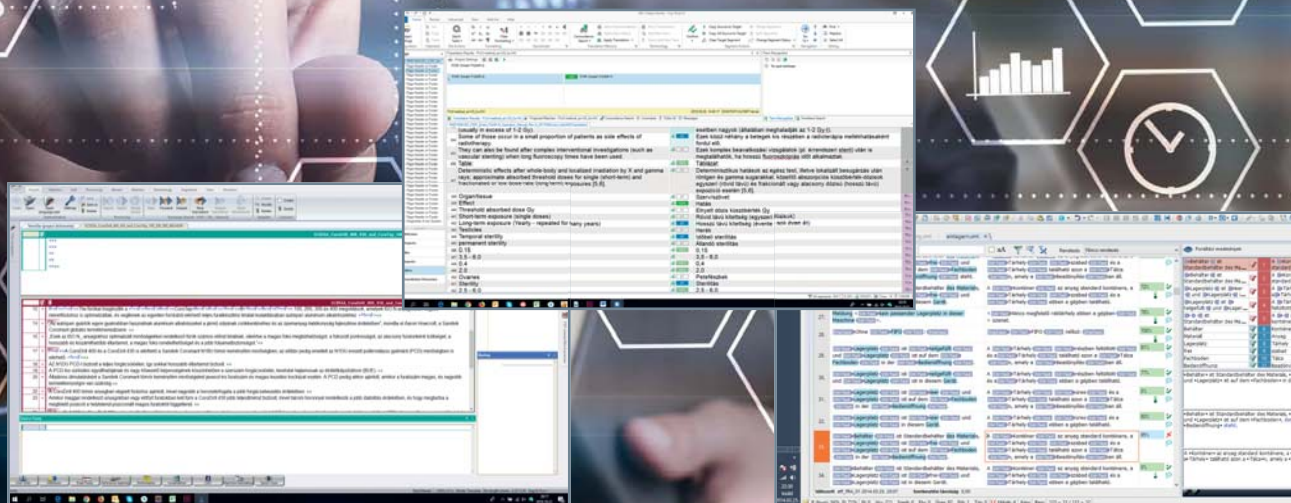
(usually in excess of 1-2 Gy).
Some of those occur in a small proportion of patients as side effects of radiotherapy.
They can also be found after complex interventional investigations (such as vascular stenting) when long fluoroscopy times have been used.
Table
Deterministic effects after whole-body and localized irradiation by X and gamma rays: approximate absorbed threshold doses for single (short-term) and fractionated or low dose-rate (long-term) exposures [5,6].
Organ/tissue
Effect
Threshold absorbed dose Gy
Short-term exposure (single doses)
Long-term exposure (Yearly - repeated for many years)
Testicles
Temporal sterility
permanent sterility
0.15
3.5 - 6.0
0.4
2.0
Ovaries
Sterility
2.5 - 6.0

esetében nagyon (általában meghaladják az 1-2 Gy-t).
Ezek közül néhány a betegek kis részében a radioterápia mellékhatásaként fordul elő.
Ezek komplex beavatkozási vizsgálatok (pl. érrendszeri stent) után is megtalálhatók, ha hosszú fluoroszkópiás időt alkalmaztak.
Táblázat
Determinisztikus hatások az egész test, illetve lokalizált besugárzás után röntgen és gamma sugarakkal: közelítő abszorpciós küszöbérték dózisok egyszeri (rövid távú) és frakcionált vagy alacsony dózisú (hosszú távú) expozíció esetén [5,6].
Szerv/szövet
Hatás
Elnyelt dózis küszöbérték Gy
Rövid távú kitettség (egyszeri dózisok)
Hosszú távú kitettség (évente ismételve több éven át)
Herék
Ideiglenes sterilitás
Állandó sterilitás
0.15
3.5 - 6.0
0.4
2.0
Petefészkek
Sterilitás
2.5 - 6.0

Rendezés
Nincs rendezés
Fordítási memóriák